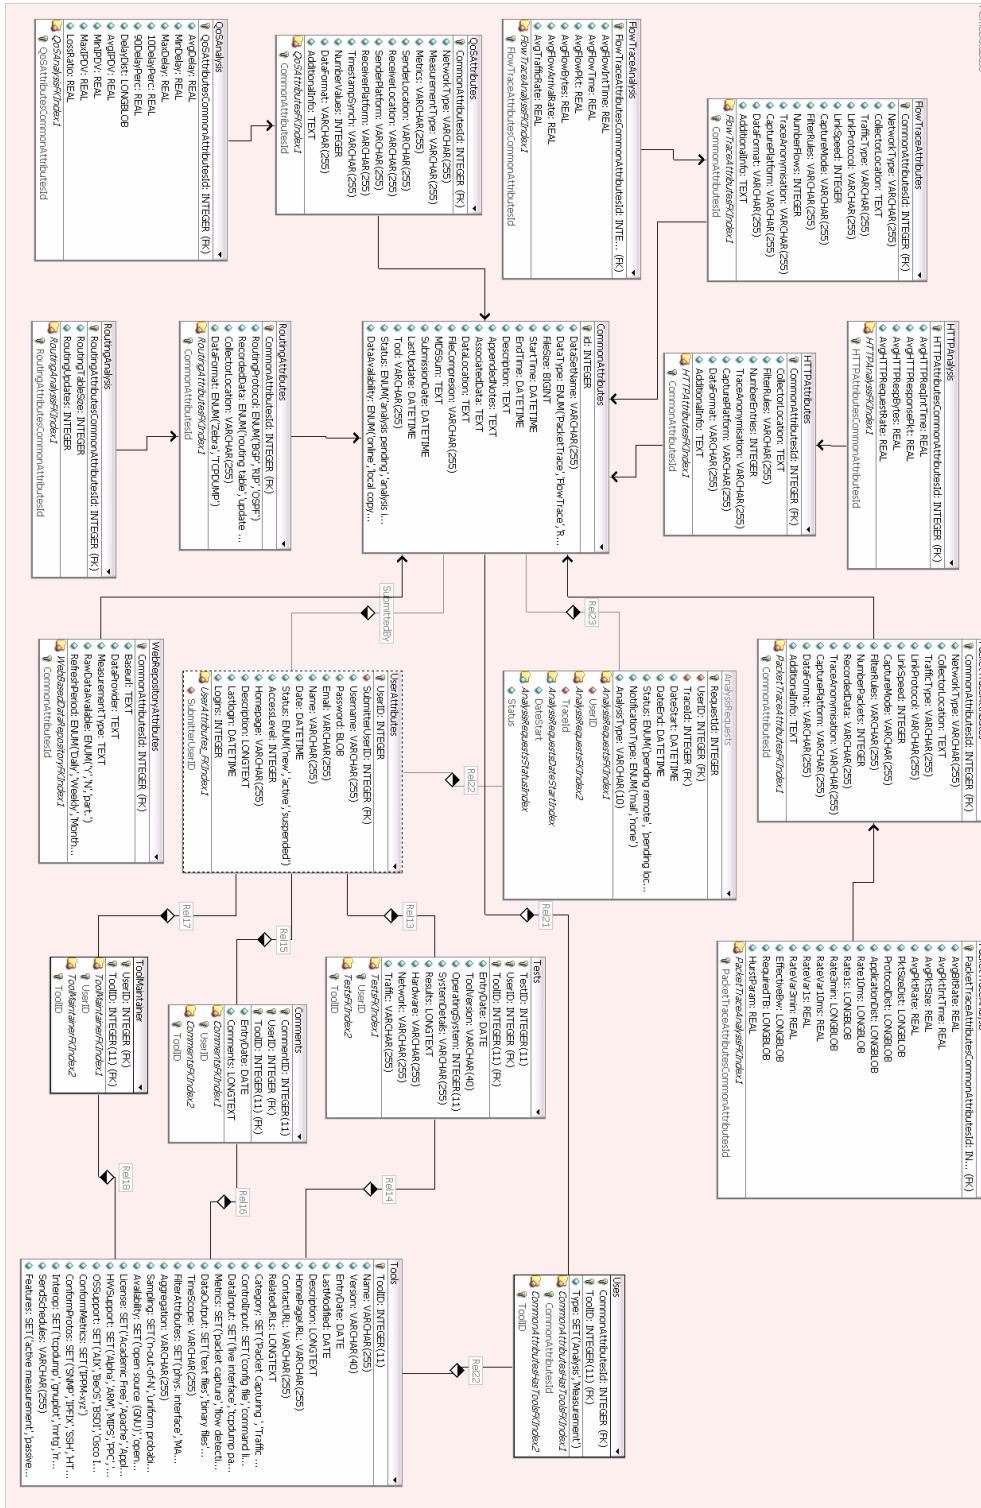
QoSAnalysis
QoSAttributesCommonAttributesId: INTEGER (FK)
AvgDelay: REAL
MinDelay: REAL
MaxDelay: REAL
10DelayPerc: REAL
90DelayPerc: REAL
DelayDist: LONGBLOB
AvgIPDV: REAL
MinIPDV: REAL
MaxIPDV: REAL
LossRate: REAL
QoSAnalysisFKIndex1
QoSAttributesCommonAttributesId

QoSAttributes
CommonAttributesId: INTEGER (FK)
NetworkType: VARCHAR(255)
MeasurementType: VARCHAR(255)
Metrics: VARCHAR(255)
SenderLocation: VARCHAR(255)
ReceiverLocation: VARCHAR(255)
SenderPlatform: VARCHAR(255)
ReceiverPlatform: VARCHAR(255)
TimestampSynch: VARCHAR(255)
NumberValues: INTEGER
DataFormat: VARCHAR(255)
AdditionalInfo: TEXT
QoSAttributesFKIndex1
CommonAttributesId

FlowTraceAnalysis
FlowTraceAttributesCommonAttributesId: INTE... (FK)
AvgFlowIntTime: REAL
AvgFlowTime: REAL
AvgFlowPkt: REAL
AvgFlowBytes: REAL
AvgFlowArrivalRate: REAL
AvgTrafficRate: REAL
FlowTraceAnalysisFKIndex1
FlowTraceAttributesCommonAttributesId

FlowTraceAttributes
CommonAttributesId: INTEGER (FK)
NetworkType: VARCHAR(255)
CollectorLocation: TEXT
TrafficType: VARCHAR(255)
LinkProtocol: VARCHAR(255)
LinkSpeed: INTEGER
CaptureMode: VARCHAR(255)
FilterRules: VARCHAR(255)
NumberFlows: INTEGER
TraceAnonymization: VARCHAR(255)
CapturePlatform: VARCHAR(255)
DataFormat: VARCHAR(255)
AdditionalInfo: TEXT
FlowTraceAttributesFKIndex1
CommonAttributesId

CommonAttributes
id: INTEGER
DataSetName: VARCHAR(255)
DataType: ENUM('PacketTrace','FlowTrace','R...
FileSize: BIGINT
StartTime: DATETIME
EndTime: DATETIME
Description: TEXT
AppendedNotes: TEXT
AssociatedData: TEXT
DataLocation: TEXT
FileCompression: VARCHAR(255)
MD5Sum: TEXT
SubmissionDate: DATETIME
LastUpdate: DATETIME
Tool: VARCHAR(255)
Status: ENUM('analysis pending','analysis i...
DataAvailability: ENUM('online','local copy...

HTTPAnalysis
HTTPAttributesCommonAttributesId: INTEGER (FK)
AvgHTTPReqIntTime: REAL
AvgHTTPResponseTime: REAL
AvgHTTPReqSize: REAL
AvgHTTPRequestRate: REAL
HTTPAnalysisFKIndex1
HTTPAttributesCommonAttributesId

HTTPAttributes
CommonAttributesId: INTEGER (FK)
CollectorLocation: TEXT
FilterRules: VARCHAR(255)
NumberEntries: INTEGER
TraceAnonymization: VARCHAR(255)
CapturePlatform: VARCHAR(255)
DataFormat: VARCHAR(255)
AdditionalInfo: TEXT
HTTPAttributesFKIndex1
CommonAttributesId

RoutingAnalysis
RoutingAttributesCommonAttributesId: INTEGER (FK)
RoutingTableSize: INTEGER
RoutingUpdates: INTEGER
RoutingAnalysisFKIndex1
RoutingAttributesCommonAttributesId

RoutingAttributes
CommonAttributesId: INTEGER (FK)
RoutingProtocol: ENUM('BGP','RIP','OSPF')
RecordedData: ENUM('routing table','update ...
CollectorLocation: VARCHAR(255)
DataFormat: ENUM('Zebra','TCPDUMP')
RoutingAttributesFKIndex1
CommonAttributesId

SubmittedBy
Rel23

AnalysisRequest
RequestId: INTEGER
UserID: INTEGER (FK)
TraceId: INTEGER (FK)
DateStart: DATETIME
DateEnd: DATETIME
Status: ENUM('pending remote','pending loc...
NotificationType: ENUM('mail','none')
AnalysisType: VARCHAR(10)
AnalysisRequestFKIndex1
UserID
AnalysisRequestFKIndex2
TraceId
AnalysisRequestDateStartIndex
DateStart
AnalysisRequestStatusIndex
Status

PacketTraceAttributes
CommonAttributesId: INTEGER (FK)
NetworkType: VARCHAR(255)
CollectorLocation: TEXT
TrafficType: VARCHAR(255)
LinkProtocol: VARCHAR(255)
LinkSpeed: INTEGER
CaptureMode: VARCHAR(255)
FilterRules: VARCHAR(255)
NumberPackets: INTEGER
RecordedData: VARCHAR(255)
TraceAnonymization: VARCHAR(255)
CapturePlatform: VARCHAR(255)
DataFormat: VARCHAR(255)
AdditionalInfo: TEXT
PacketTraceAttributesFKIndex1
CommonAttributesId

WebRepositoryAttributes
CommonAttributesId: INTEGER (FK)
BaseUrl: TEXT
DataProvider: TEXT
MeasurementType: TEXT
RawDataAvailable: ENUM('y','N','part.')
RefreshPeriod: ENUM('Daily','Weekly','Month...
WebBasedDataRepositoryFKIndex1
CommonAttributesId

UserAttributes
UserID: INTEGER
SubmitterUserID: INTEGER (FK)
Username: VARCHAR(255)
Password: BLOB
Email: VARCHAR(255)
Name: VARCHAR(255)
Date: DATETIME
Status: ENUM('new','active','suspended')
AccessLevel: INTEGER
Homepage: VARCHAR(255)
Description: LONGTEXT
LastLogin: DATETIME
Logins: INTEGER
UserAttributes_FKIndex1
SubmitterUserID

Rel22
Rel21
Rel13
Rel15
Rel17

PacketTraceAnalysis
PacketTraceAttributesCommonAttributesId: IN... (FK)
AvgBitRate: REAL
AvgPktIntTime: REAL
AvgIPSize: REAL
AvgPktRate: REAL
PktSizeDist: LONGBLOB
ProtocolDist: LONGBLOB
ApplicationDist: LONGBLOB
Rate1Dms: LONGBLOB
Rate1Ds: LONGBLOB
Rate3min: LONGBLOB
Rate1Dms: REAL
RateVar1s: REAL
RateVar3min: REAL
EffectiveBw: LONGBLOB
RequiredTB: LONGBLOB
HurstParam: REAL
PacketTraceAnalysisFKIndex1
PacketTraceAttributesCommonAttributesId

Tests
TestID: INTEGER(11)
UserID: INTEGER (FK)
ToolID: INTEGER(11) (FK)
EntryDate: DATE
ToolVersion: VARCHAR(40)
OperatingSystem: INTEGER(11)
SystemDetails: VARCHAR(255)
Results: LONGTEXT
Hardware: VARCHAR(255)
Network: VARCHAR(255)
Traffic: VARCHAR(255)
TestsFKIndex1
UserID
TestsFKIndex2
ToolID

Comments
CommentID: INTEGER(11)
UserID: INTEGER (FK)
ToolID: INTEGER(11) (FK)
EntryDate: DATE
Comments: LONGTEXT
CommentsFKIndex1
UserID
CommentsFKIndex2
ToolID

ToolMaintainer
UserID: INTEGER (FK)
ToolID: INTEGER(11) (FK)
ToolMaintainerFKIndex1
UserID
ToolMaintainerFKIndex2
ToolID

Rel18
Rel16
Rel14

Uses
CommonAttributesId: INTEGER (FK)
ToolID: INTEGER(11) (FK)
Type: SET('Analysis','Measurement')
CommonAttributesHasToolsFKIndex1
CommonAttributesId
CommonAttributesHasToolsFKIndex2
ToolID

Rel22

Tools
ToolID: INTEGER(11)
Name: VARCHAR(255)
Version: VARCHAR(40)
EntryDate: DATE
LastModified: DATE
Description: LONGTEXT
HomePageURL: VARCHAR(255)
ContactURL: VARCHAR(255)
RelatedURLs: LONGTEXT
Category: SET('Packet Capturing','Traffic ...
ControlInput: SET('config file','command li...
DataInput: SET('live interface','tcpdump pa...
Metrics: SET('packet capture','flow detecti...
DataOutput: SET('text files','binary files'...
TimeScope: VARCHAR(255)
FilterAttributes: SET('phys. interface','MA...
Aggregation: VARCHAR(255)
Sampling: SET('n-out-of-N','uniform probab...
Availability: SET('open source (GNU)','open...
License: SET('Academic Free','Apache','Appl...
HWSupport: SET('alpha','ARM','MIPS','PPC',...
OSSupport: SET('AIX','BeOS','BSD','Cisco I...
ConformMetrics: SET('IPPM-xyz')
ConformProtocols: SET('SNMP','IPFIX','SSH','HT...
Interop: SET('tcpdump','gnuplot','mrtg','ft...
SendSchedules: VARCHAR(255)
Features: SET('active measurement','passive...